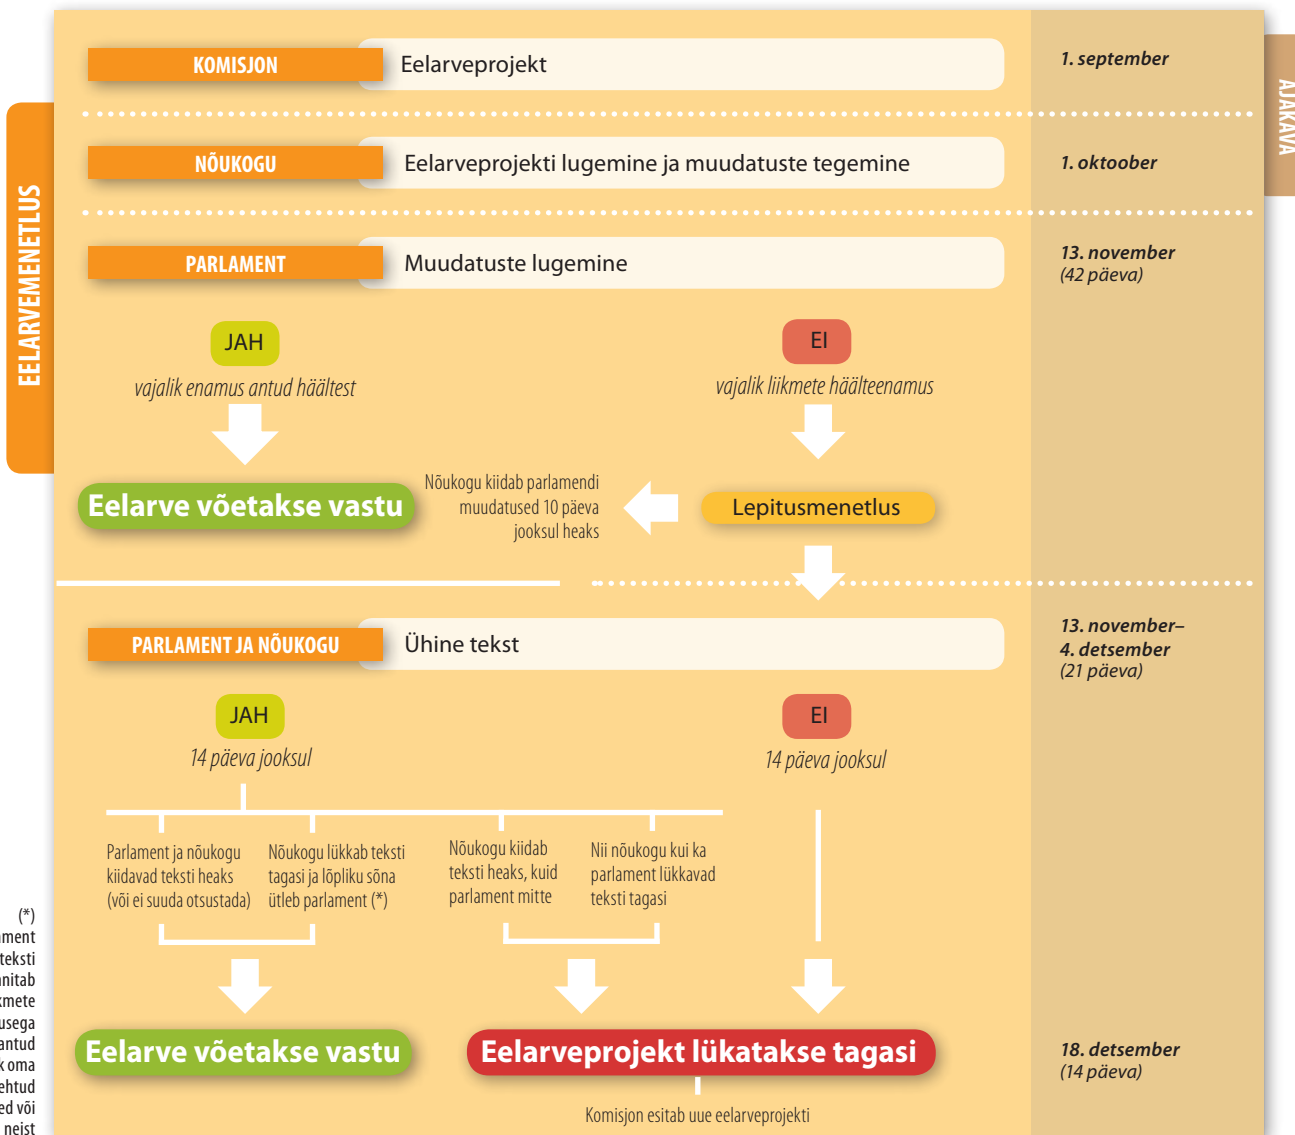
EELARVEMENETLUS

AJAKAVA

KOMISJON | Eelarveprojekt | 1. september

NÕUKOGU | Eelarveprojekti lugemine ja muudatuste tegemine | 1. oktoober

PARLAMENT | Muudatuste lugemine | 13. november (42 päeva)

JAH
vajalik enamus antud häältest

EI
vajalik liikmete häälteenamus

Eelarve võetakse vastu

Nõukogu kiidab parlamendi muudatused 10 päeva jooksul heaks

Lepitusmenetlus

PARLAMENT JA NÕUKOGU | Ühine tekst | 13. november– 4. detsember (21 päeva)

JAH
14 päeva jooksul

EI
14 päeva jooksul

Parlament ja nõukogu kiidavad teksti heaks (või ei suuda otsustada)

Nõukogu lükkab teksti tagasi ja lõpliku sõna ütleb parlament (*)

Nõukogu kiidab teksti heaks, kuid parlament mitte

Nii nõukogu kui ka parlament lükkavad teksti tagasi

Eelarve võetakse vastu

Eelarveprojekt lükatakse tagasi

18. detsember (14 päeva)

Komisjon esitab uue eelarveprojekti

(*) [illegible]ment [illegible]teksti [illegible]nitab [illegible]kmete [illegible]usega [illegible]antud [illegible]k oma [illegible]ehtud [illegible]ed või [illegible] neist